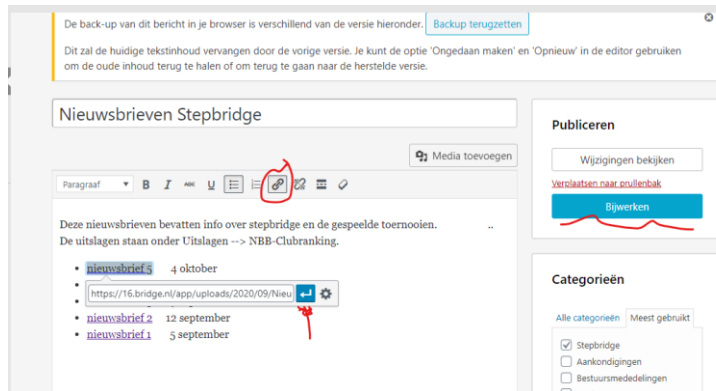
De back-up van dit bericht in je browser is verschillend van de versie hieronder. Backup terugzetten

Dit zal de huidige tekstinhoud vervangen door de vorige versie. Je kunt de optie 'Ongedaan maken' en 'Opnieuw' in de editor gebruiken om de oude inhoud terug te halen of om terug te gaan naar de herstelde versie.

Nieuwsbrieven Stepbridge

Media toevoegen

Paragraaf

Deze nieuwsbrieven bevatten info over stepbridge en de gespeelde toernooien.
De uitslagen staan onder Uitslagen --> NBB-Clubranking.

- nieuwsbrief 5 4 oktober
- https://16.bridge.nl/app/uploads/2020/09/Nieu
- nieuwsbrief 2 12 september
- nieuwsbrief 1 5 september

Publiceren

Wijzigingen bekijken

Verplaatsen naar prullenbak

Bijwerken

Categorieën

Alle categorieën Meest gebruikt

Stepbridge
Aankondigingen
Bestuursmededelingen